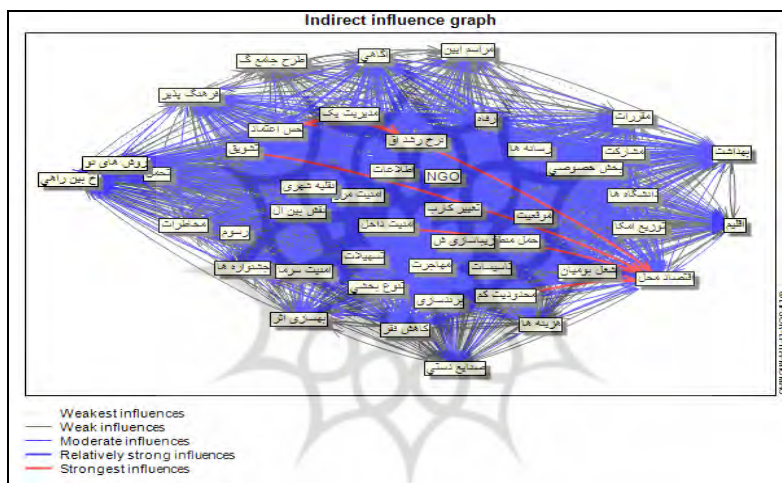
Indirect influence graph

مراسم آیین
آگاهی
طرح جامع گ
فرهنگ پذیر
مقررات
مدیریت یک
رفاه
حس اعتماد
نرخ رشد اق
رسانه ها
مشارکت
بهداشت
تشویق
بخش خصوصی
اطلاعات
NGO
روش های نو
حمل
خ بین راهی
نقلیه شهری
امنیت مر
دانشگاه ها
بخش بین ال
تغییر کارب
موقعیت
مخاطرات
امنیت داخل
توزیع امک
اقلیم
رسوم
زیباسازی فن
حمل منطق
تسهیلات
جشنواره ها
امنیت سرم
مهاجرت
سیاست
شغل بومیان
اقتصاد محل
تنوع بخشی
محدودیت کم
برندسازی
بهسازی اثر
هزینه ها
کاهش فقر
صنایع دستی

Weakest influences
Weak influences
Moderate influences
Relatively strong influences
Strongest influences